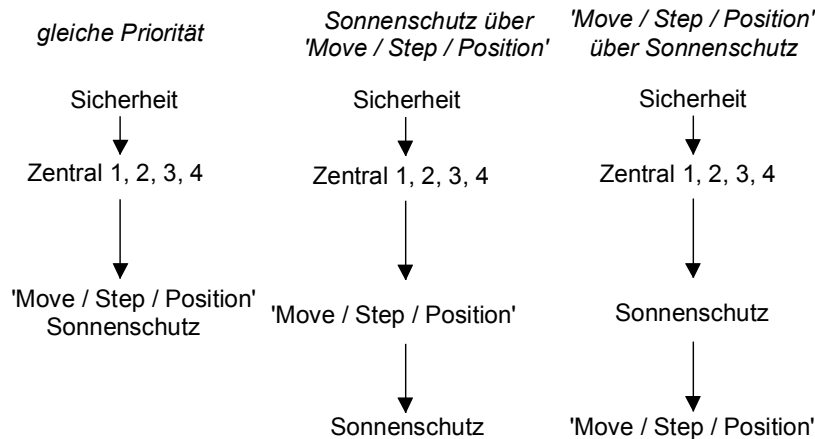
gleiche Priorität

Sicherheit

Zentral 1, 2, 3, 4

'Move / Step / Position'
Sonnenschutz

Sonnenschutz über
'Move / Step / Position'

Sicherheit

Zentral 1, 2, 3, 4

'Move / Step / Position'

Sonnenschutz

'Move / Step / Position'
über Sonnenschutz

Sicherheit

Zentral 1, 2, 3, 4

Sonnenschutz

'Move / Step / Position'